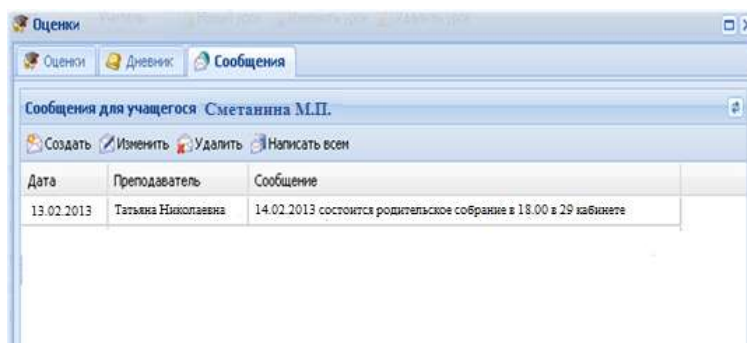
Оценки

Оценки | Дневник | Сообщения

Сообщения для учащегося Сметанина М.П.

Создать | Изменить | Удалить | Написать всем

| Дата | Преподаватель | Сообщение |
|---|---|---|
| 13.02.2013 | Татьяна Николаевна | 14.02.2013 состоится родительское собрание в 18.00 в 29 кабинете |